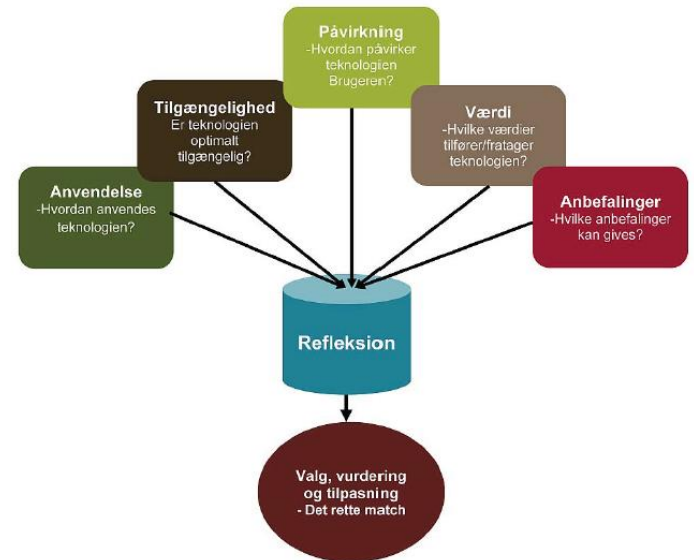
Påvirkning
-Hvordan påvirker teknologien Brugeren?

Tilgængelighed
Er teknologien optimalt tilgængelig?

Værdi
-Hvilke værdier tilfører/fratager teknologien?

Anvendelse
-Hvordan anvendes teknologien?

Anbefalinger
-Hvilke anbefalinger kan gives?

Refleksion

Valg, vurdering og tilpasning
- Det rette match